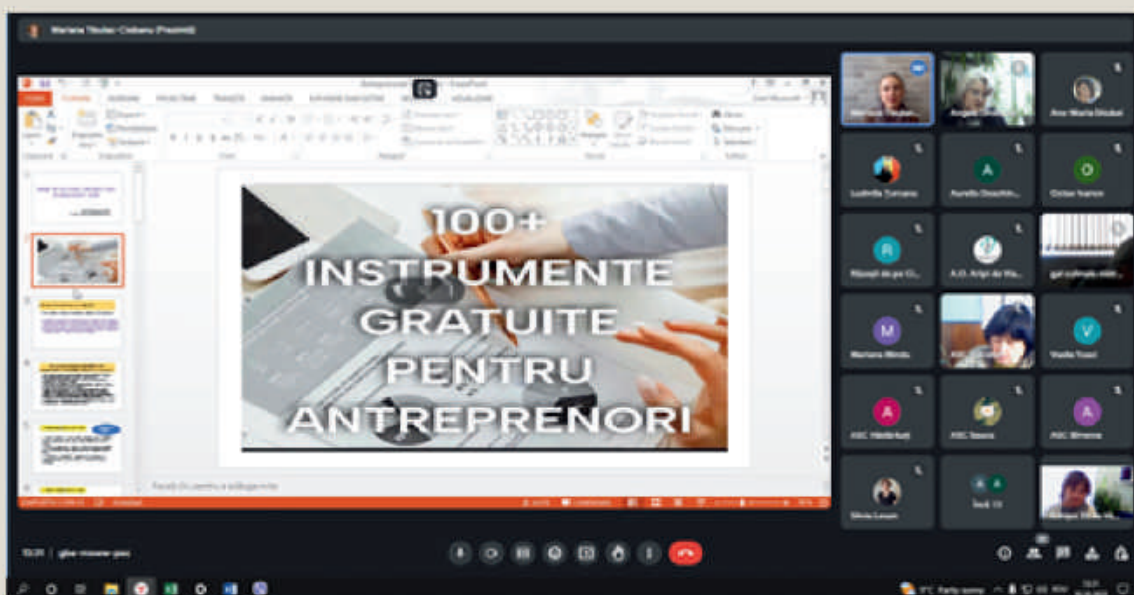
Mariana Tăuțan-Ciobanu (Prezintă)

100+ INSTRUMENTE GRATUITE PENTRU ANTREPRENORI

Ana Maria Dinulai

A
Aurelia Onochie

O
Ovidiu Ioanca

Ludmila Ţurcanu

R
Răzvați de pe Cî...

A.O. Aripi de Via...

M
Mariana Mânăs

V
Vasile Tusci

A
ASC Hădărăuți

ASC Secu

A
ASC Bîrsana

Silvia Lesan

Indi 15

10:31 | gfw-muwr-yax